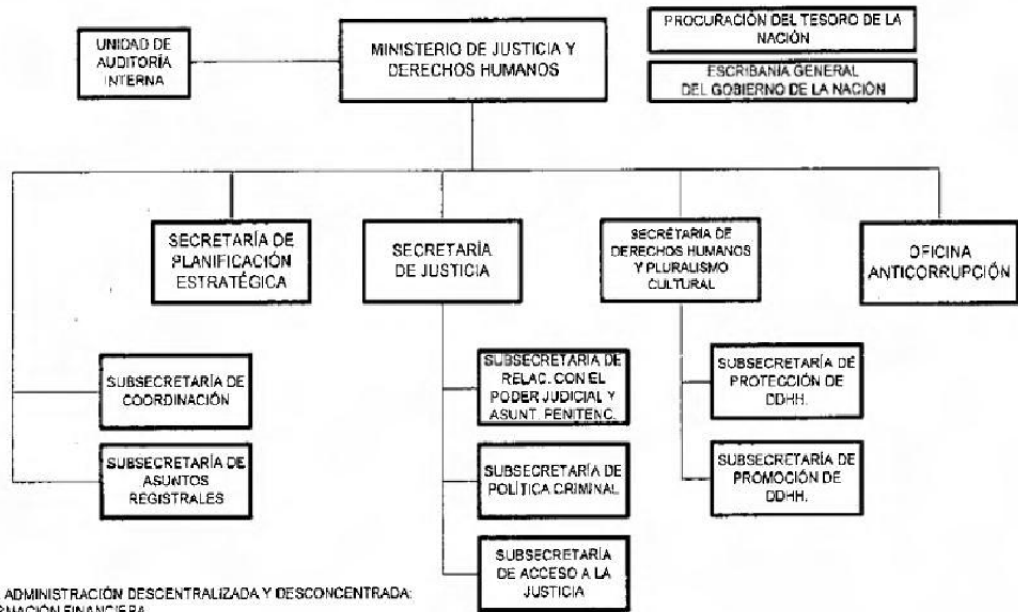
UNIDAD DE AUDITORÍA INTERNA

MINISTERIO DE JUSTICIA Y DERECHOS HUMANOS

PROCURACIÓN DEL TESORO DE LA NACIÓN

ESCRIBANÍA GENERAL DEL GOBIERNO DE LA NACIÓN

SECRETARÍA DE PLANIFICACIÓN ESTRATÉGICA

SECRETARÍA DE JUSTICIA

SECRETARÍA DE DERECHOS HUMANOS Y PLURALISMO CULTURAL

OFICINA ANTICORRUPCIÓN

SUBSECRETARÍA DE COORDINACIÓN

SUBSECRETARÍA DE ASUNTOS REGISTRALES

SUBSECRETARÍA DE RELAC. CON EL PODER JUDICIAL Y ASUNT. PENITENC.

SUBSECRETARÍA DE POLÍTICA CRIMINAL

SUBSECRETARÍA DE ACCESO A LA JUSTICIA

SUBSECRETARÍA DE PROTECCIÓN DE DDHH.

SUBSECRETARÍA DE PROMOCIÓN DE DDHH.

ADMINISTRACIÓN DESCENTRALIZADA Y DESCONCENTRADA: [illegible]NACIÓN FINANCIERA